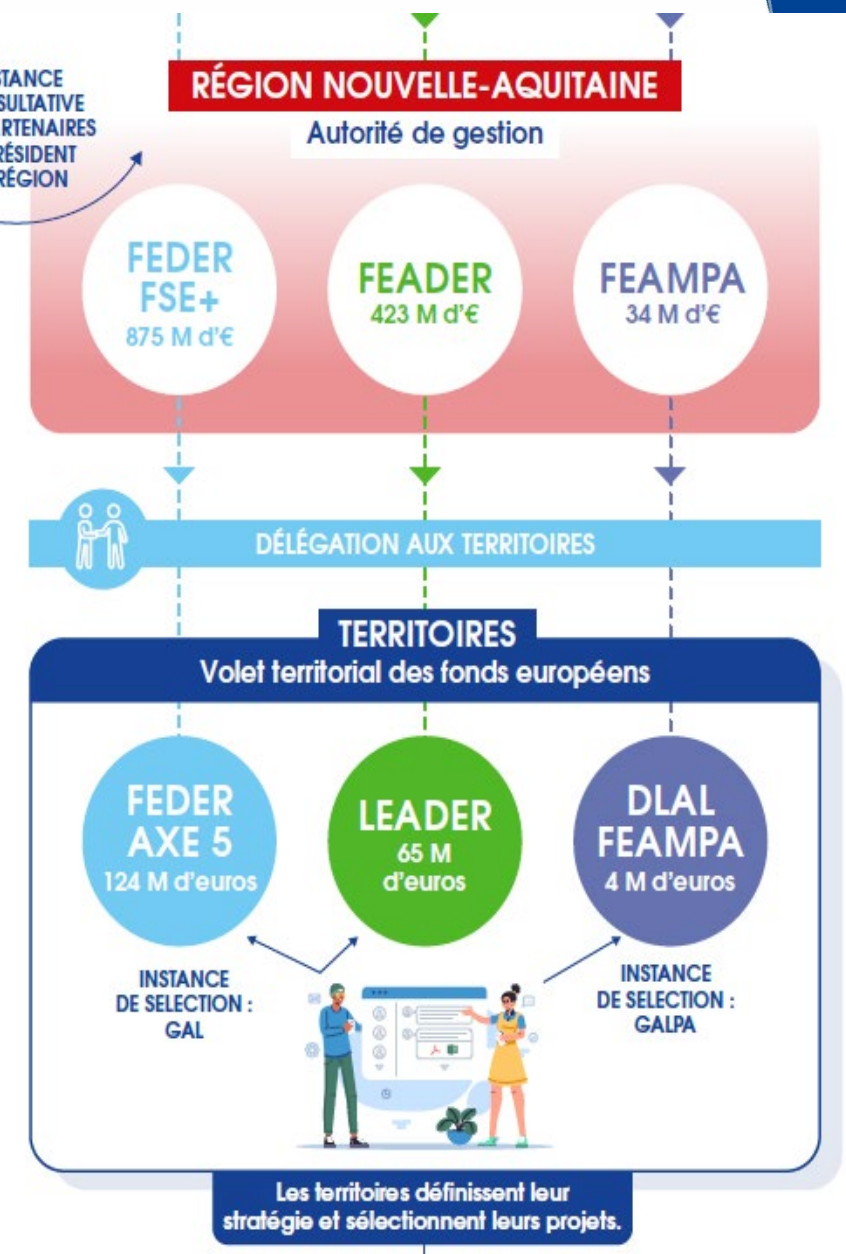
STANCE
SULTATIVE
RTENAIRES
RÉSIDENT
RÉGION

RÉGION NOUVELLE-AQUITAINE
Autorité de gestion

FEDER
FSE+
875 M d'€

FEADER
423 M d'€

FEAMPA
34 M d'€

DÉLÉGATION AUX TERRITOIRES

TERRITOIRES
Volet territorial des fonds européens

FEDER
AXE 5
124 M d'euros

LEADER
65 M
d'euros

DLAL
FEAMPA
4 M d'euros

INSTANCE
DE SELECTION :
GAL

INSTANCE
DE SELECTION :
GALPA

Les territoires définissent leur stratégie et sélectionnent leurs projets.